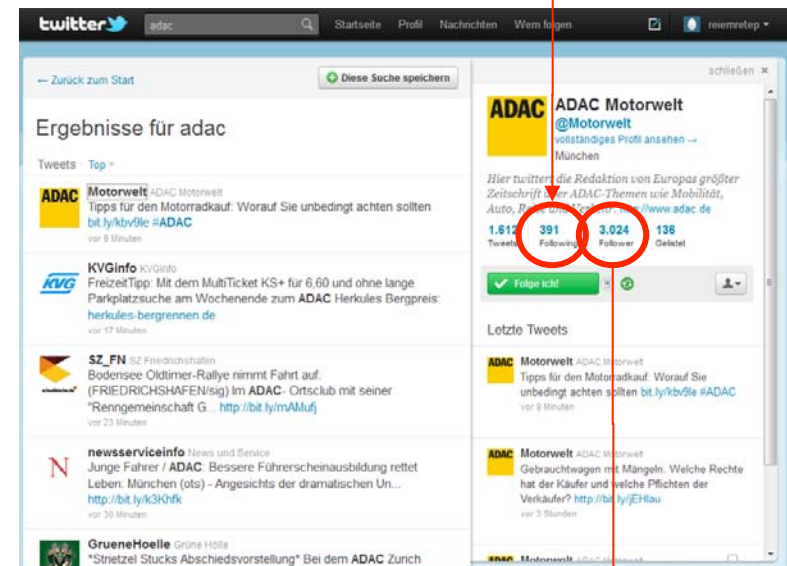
twitter adac Startseite Profil Nachrichten Wem folgen reiemretep

← Zurück zum Start

Diese Suche speichern

Ergebnisse für adac

Tweets Top

ADAC Motorwelt ADAC Motorwelt
Tipps für den Motorradkauf: Worauf Sie unbedingt achten sollten bit.ly/kbv9le #ADAC
vor 9 Minuten

KVG KVGinfo KVGinfo
FreizeitTipp: Mit dem MultiTicket KS+ für 6,60 und ohne lange Parkplatzsuche am Wochenende zum ADAC Herkules Bergpreis: herkules-bergrennen.de
vor 17 Minuten

SZ_FN SZ Friedrichshafen
Bodensee Oldtimer-Rallye nimmt Fahrt auf: (FRIEDRICHSHAFEN/sig) Im ADAC- Ortsclub mit seiner "Renngemeinschaft G... http://bit.ly/mAMufj
vor 23 Minuten

N newsserviceinfo News und Service
Junge Fahrer / ADAC: Bessere Führerscheinausbildung rettet Leben: München (ots) - Angesichts der dramatischen Un... http://bit.ly/k3Khfk
vor 30 Minuten

GrueneHoelle Grüne Hölle
*Strietzel Stucks Abschiedsvorstellung* Bei dem ADAC Zurich

schließen ×

ADAC ADAC Motorwelt
@Motorwelt
vollständiges Profil ansehen →
München

Hier twittert die Redaktion von Europas größter Zeitschrift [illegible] ADAC-Themen wie Mobilität, Auto, R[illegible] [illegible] //www.adac.de

1.61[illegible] Tweets 391 Following 3.024 Follower 136 Gelistet

Folge ich!

Letzte Tweets

ADAC Motorwelt ADAC Motorwelt
Tipps für den Motorradkauf: Worauf Sie unbedingt achten sollten bit.ly/kbv9le #ADAC
vor 9 Minuten

ADAC Motorwelt ADAC Motorwelt
Gebrauchtwagen mit Mängeln. Welche Rechte hat der Käufer und welche Pflichten der Verkäufer? http://bit.ly/jEHlau
vor 3 Stunden

ADAC Motorwelt